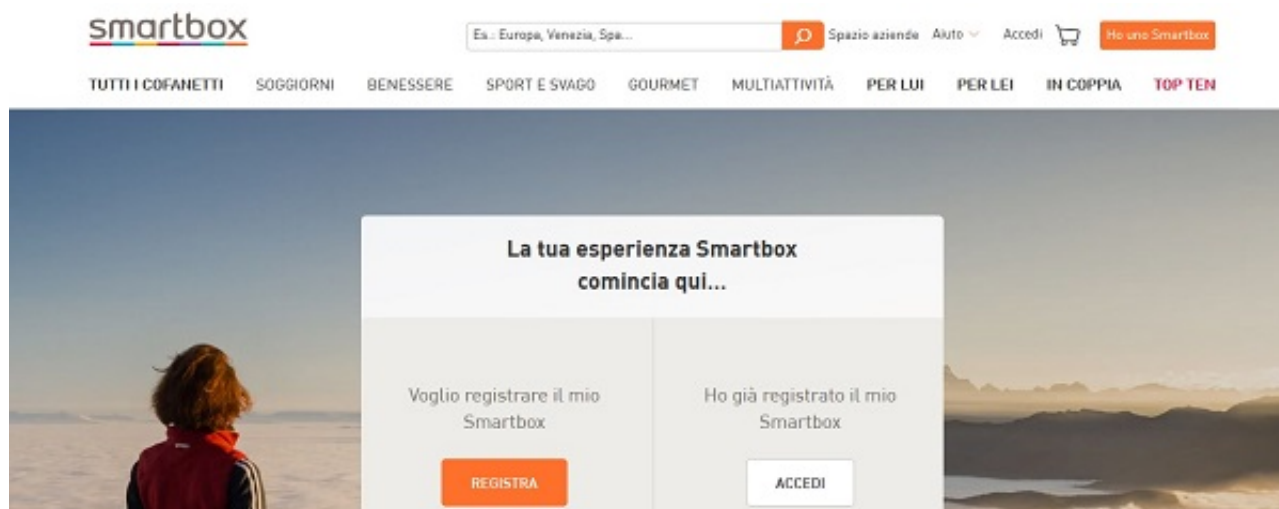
smartbox

Es.: Europa, Venezia, Spa...

Spazio aziende Aiuto Accedi Ho uno Smartbox

TUTTI I COFANETTI SOGGIORNI BENESSERE SPORT E SVAGO GOURMET MULTIATTIVITÀ PER LUI PER LEI IN COPPIA TOP TEN

La tua esperienza Smartbox comincia qui...

Voglio registrare il mio Smartbox

REGISTRA

Ho già registrato il mio Smartbox

ACCEDI